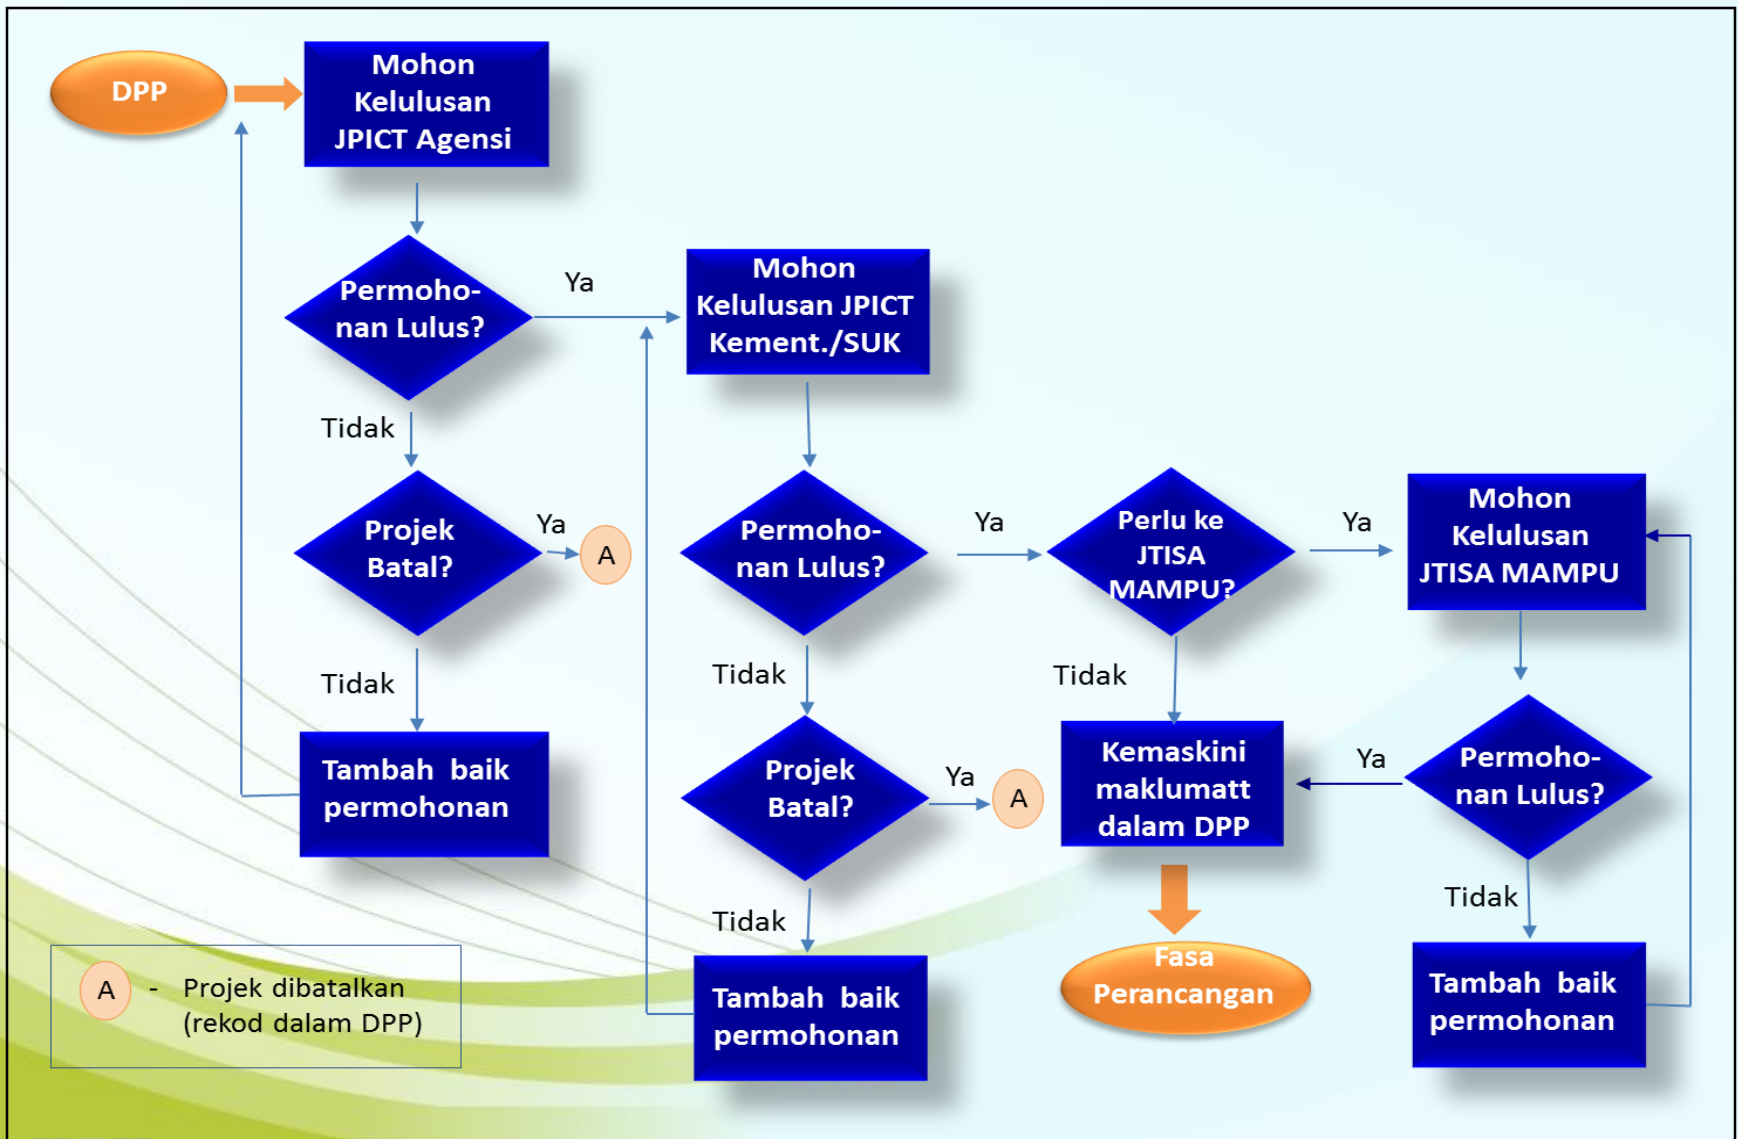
DPP

Mohon Kelulusan JPICT Agensi

Permohonan Lulus?

Ya

Mohon Kelulusan JPICT Kement./SUK

Tidak

Projek Batal?

Ya

A

Permohonan Lulus?

Ya

Perlu ke JTISA MAMPU?

Ya

Mohon Kelulusan JTISA MAMPU

Tidak

Tambah baik permohonan

Tidak

Tidak

Projek Batal?

Ya

A

Kemaskini maklumatt dalam DPP

Ya

Permohonan Lulus?

Tidak

Tidak

Tambah baik permohonan

Fasa Perancangan

Tambah baik permohonan

A - Projek dibatalkan (rekod dalam DPP)